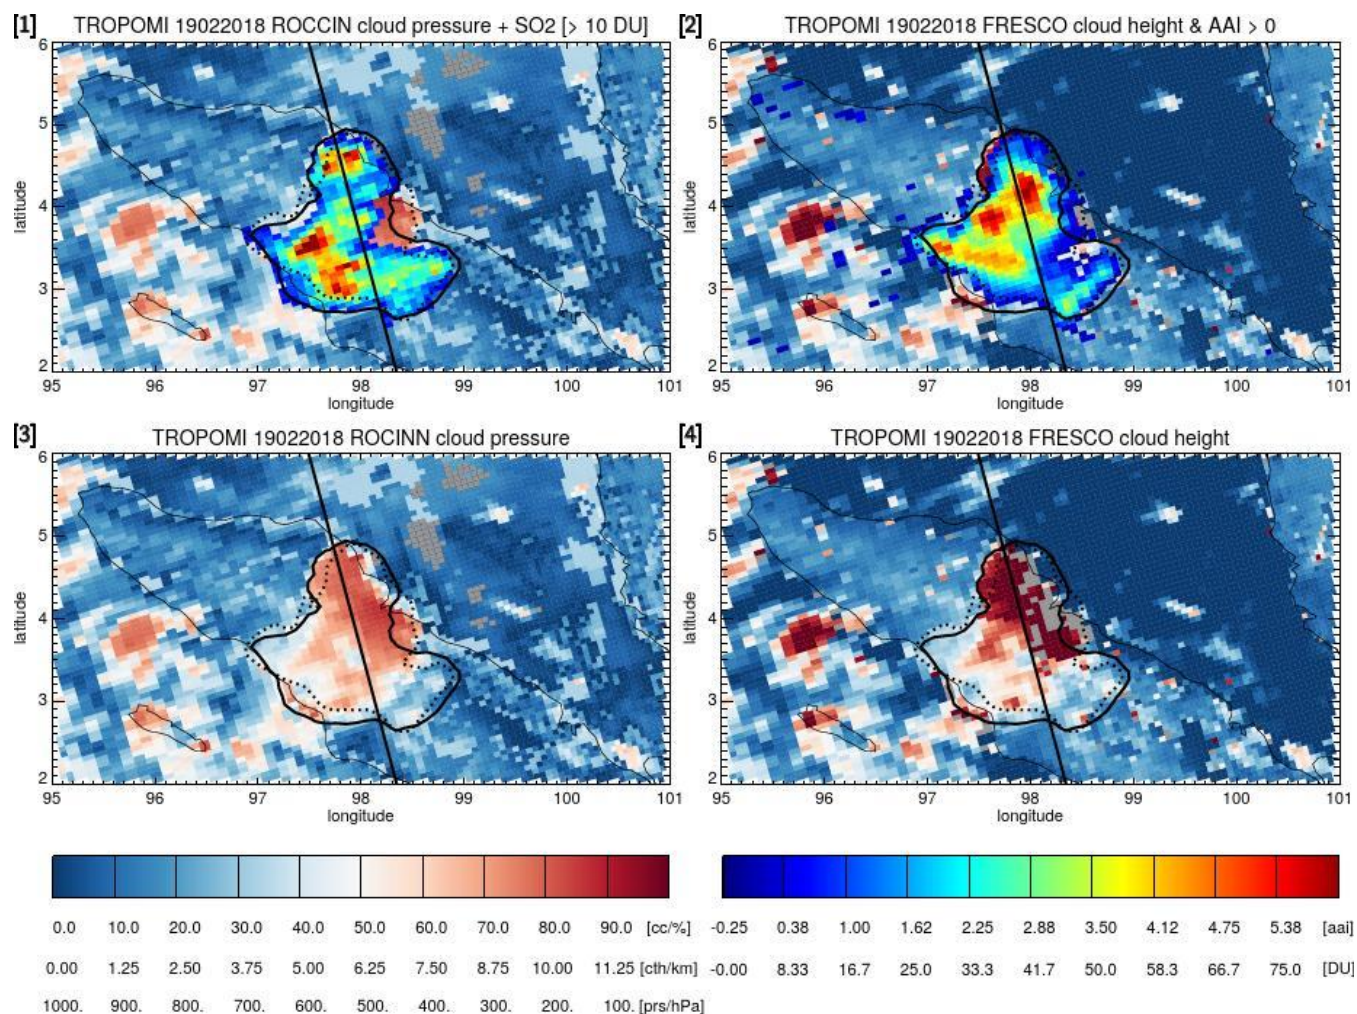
[1] TROPOMI 19022018 ROCCIN cloud pressure + SO2 [> 10 DU]

latitude

6
5
4
3
2

95 96 97 98 99 100 101
longitude

[2] TROPOMI 19022018 FRESCO cloud height & AAI > 0

latitude

6
5
4
3
2

95 96 97 98 99 100 101
longitude

[3] TROPOMI 19022018 ROCINN cloud pressure

latitude

6
5
4
3
2

95 96 97 98 99 100 101
longitude

[4] TROPOMI 19022018 FRESCO cloud height

latitude

6
5
4
3
2

95 96 97 98 99 100 101
longitude

0.0 10.0 20.0 30.0 40.0 50.0 60.0 70.0 80.0 90.0 [cc/%]

0.00 1.25 2.50 3.75 5.00 6.25 7.50 8.75 10.00 11.25 [cth/km]

1000. 900. 800. 700. 600. 500. 400. 300. 200. 100. [prs/hPa]

-0.25 0.38 1.00 1.62 2.25 2.88 3.50 4.12 4.75 5.38 [aai]

-0.00 8.33 16.7 25.0 33.3 41.7 50.0 58.3 66.7 75.0 [DU]